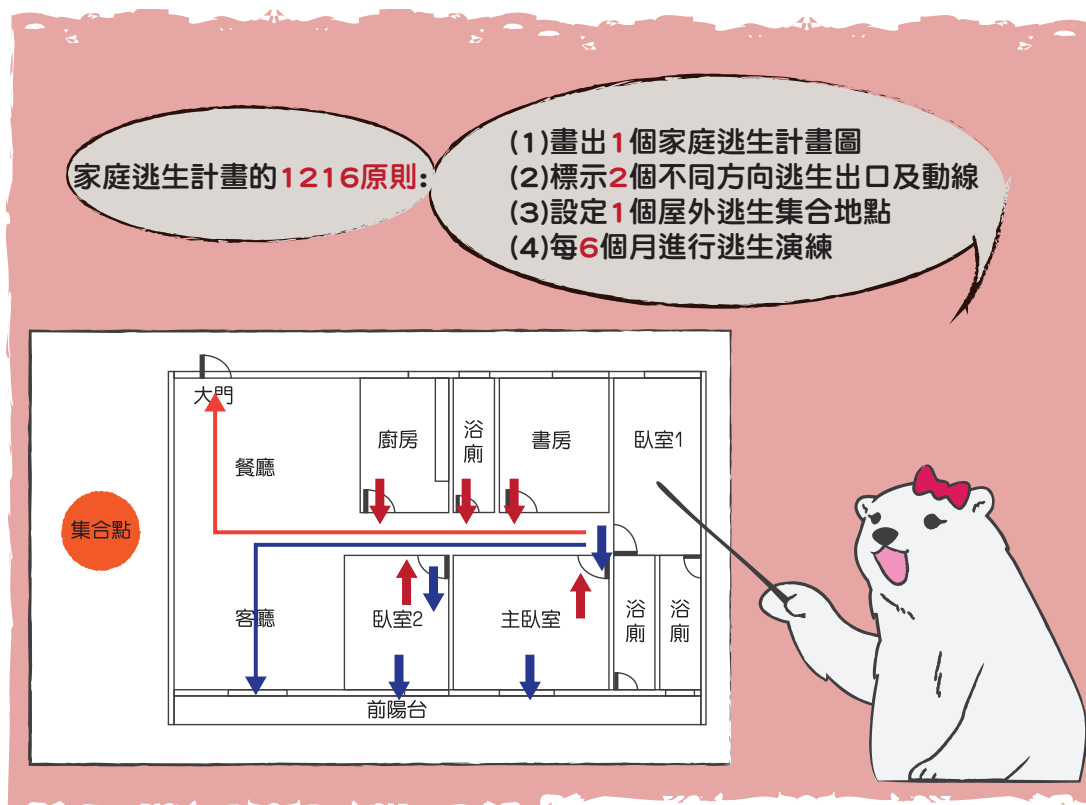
家庭逃生計畫的1216原則：

(1)畫出1個家庭逃生計畫圖
(2)標示2個不同方向逃生出口及動線
(3)設定1個屋外逃生集合地點
(4)每6個月進行逃生演練

大門

餐廳

廚房

浴廁

書房

臥室1

集合點

客廳

臥室2

主臥室

浴廁

浴廁

前陽台